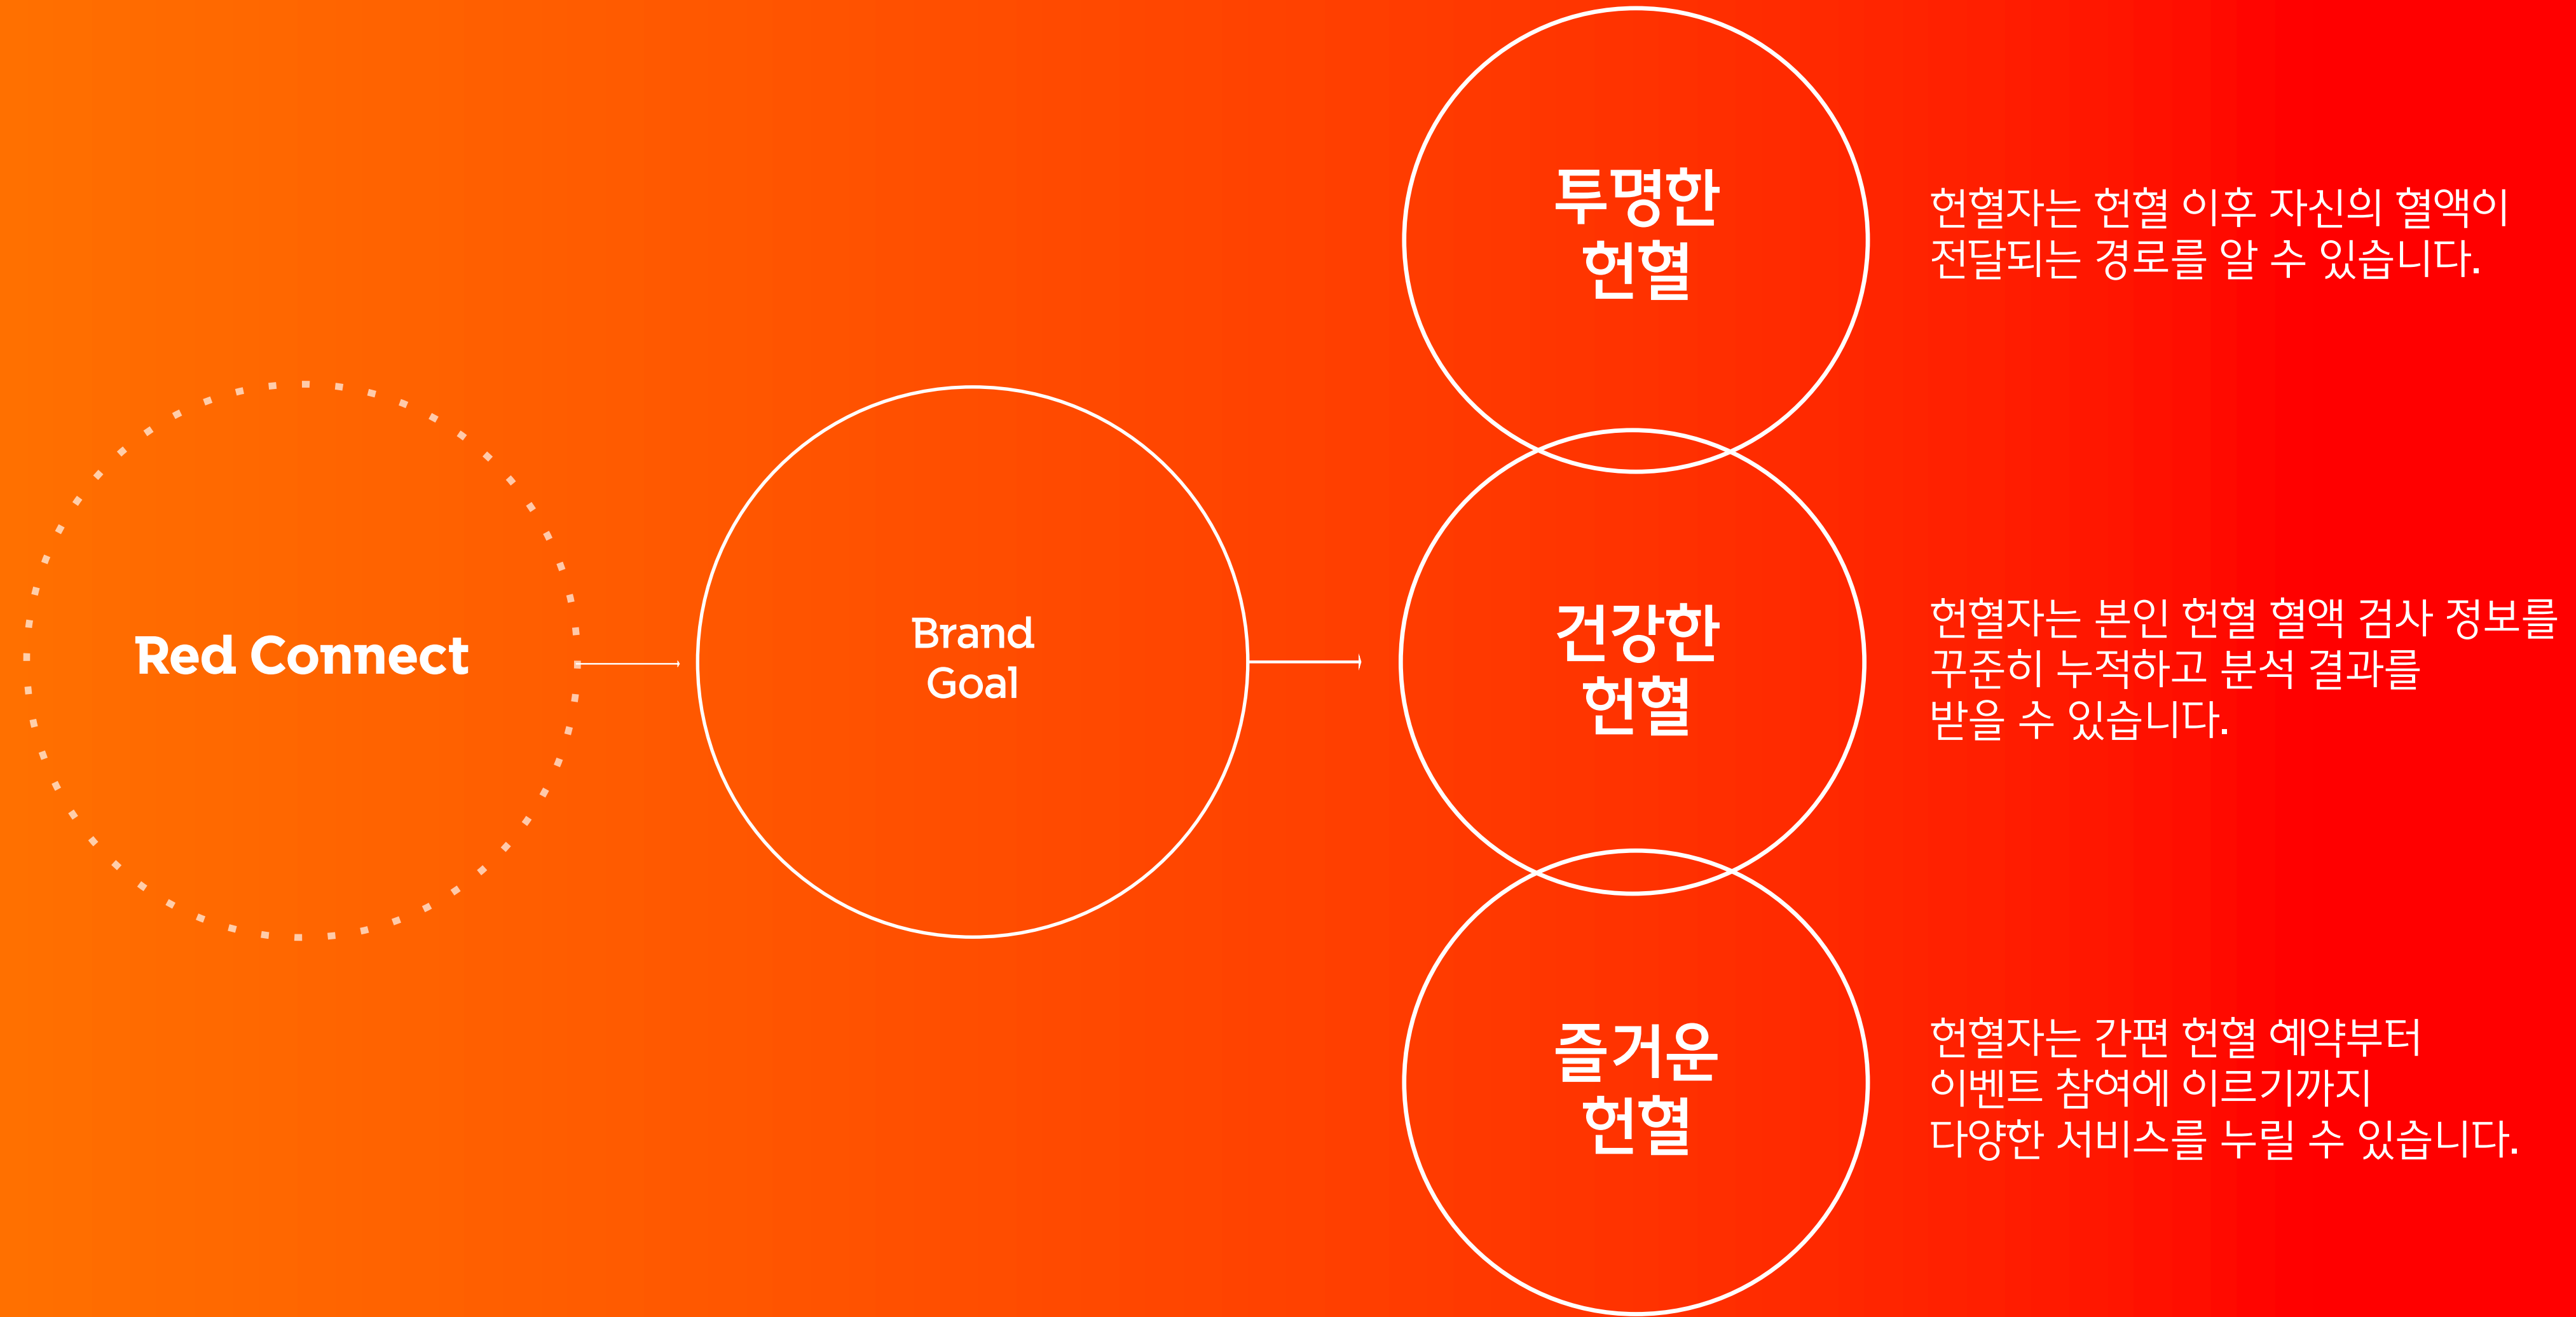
Red Connect

Brand Goal

투명한 헌혈

헌혈자는 헌혈 이후 자신의 혈액이 전달되는 경로를 알 수 있습니다.

건강한 헌혈

헌혈자는 본인 헌혈 혈액 검사 정보를 꾸준히 누적하고 분석 결과를 받을 수 있습니다.

즐거운 헌혈

헌혈자는 간편 헌혈 예약부터 이벤트 참여에 이르기까지 다양한 서비스를 누릴 수 있습니다.